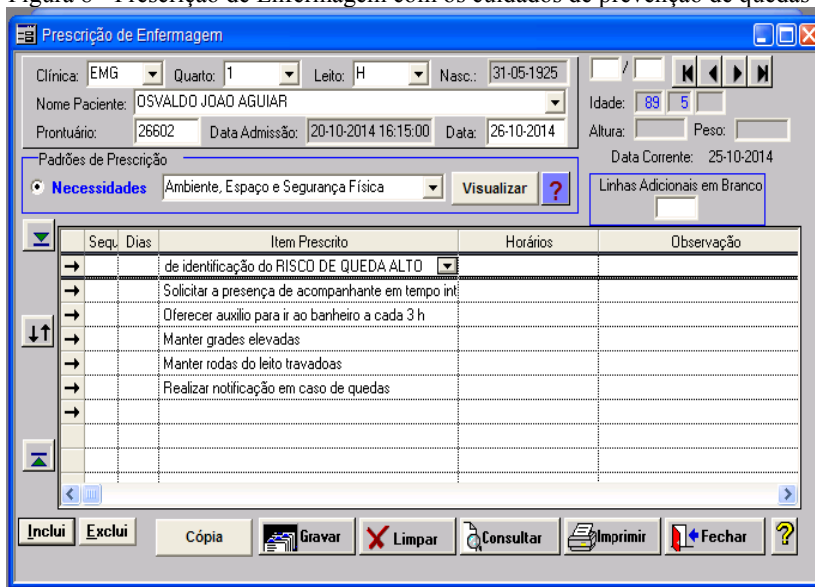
Figura 6 - Prescrição de Enfermagem com os cuidados de prevenção de quedas

Prescrição de Enfermagem

Clínica: EMG Quarto: 1 Leito: H Nasc.: 31-05-1925

/

Nome Paciente: OSVALDO JOAO AGUIAR

Idade: 89 5

Prontuário: 26602 Data Admissão: 20-10-2014 16:15:00 Data: 26-10-2014

Altura: Peso:

Padrões de Prescrição

Data Corrente: 25-10-2014

Necessidades Ambiente, Espaço e Segurança Física Visualizar ?

Linhas Adicionais em Branco

| | Sequ | Dias | Item Prescrito | Horários | Observação |
|---|---|---|---|---|---|
| → | | | de identificação do RISCO DE QUEDA ALTO | | |
| → | | | Solicitar a presença de acompanhante em tempo int | | |
| → | | | Oferecer auxilio para ir ao banheiro a cada 3 h | | |
| → | | | Manter grades elevadas | | |
| → | | | Manter rodas do leito travadoas | | |
| → | | | Realizar notificação em caso de quedas | | |
| → | | | | | |

Inclui Exclui Cópia Gravar Limpar Consultar Imprimir Fechar ?